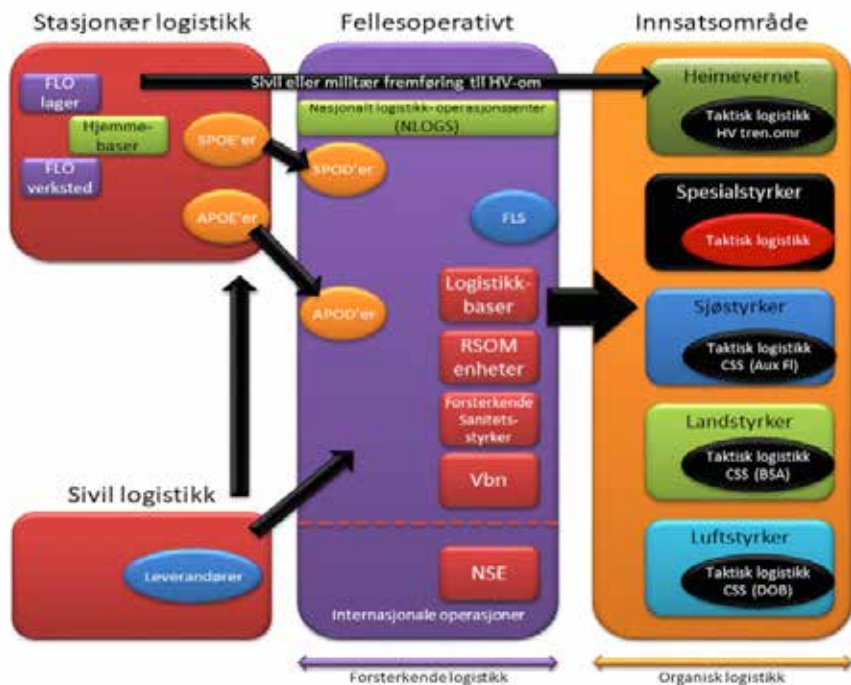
Stasjonær logistikk

Fellesoperativt

Innsatsområde

FLO lager

Sivil eller militær fremføring til HV-om

Heimevernet

Taktisk logistikk HV tren.omr

Nasjonalt logistikk-operasjonssenter (NLOGS)

Hjemmebaser

SPOE'er

SPOD'er

FLO verksted

Spesialstyrker

Taktisk logistikk

FLS

APOE'er

APOD'er

Logistikkbaser

Sjøstyrker

Taktisk logistikk CSS (Aux Fl)

RSOM enheter

Forsterkende Sanitetsstyrker

Landstyrker

Taktisk logistikk CSS (BSA)

Sivil logistikk

Vbn

Luftstyrker

Leverandører

NSE

Taktisk logistikk CSS (DOB)

Internasjonale operasjoner

Forsterkende logistikk

Organisk logistikk